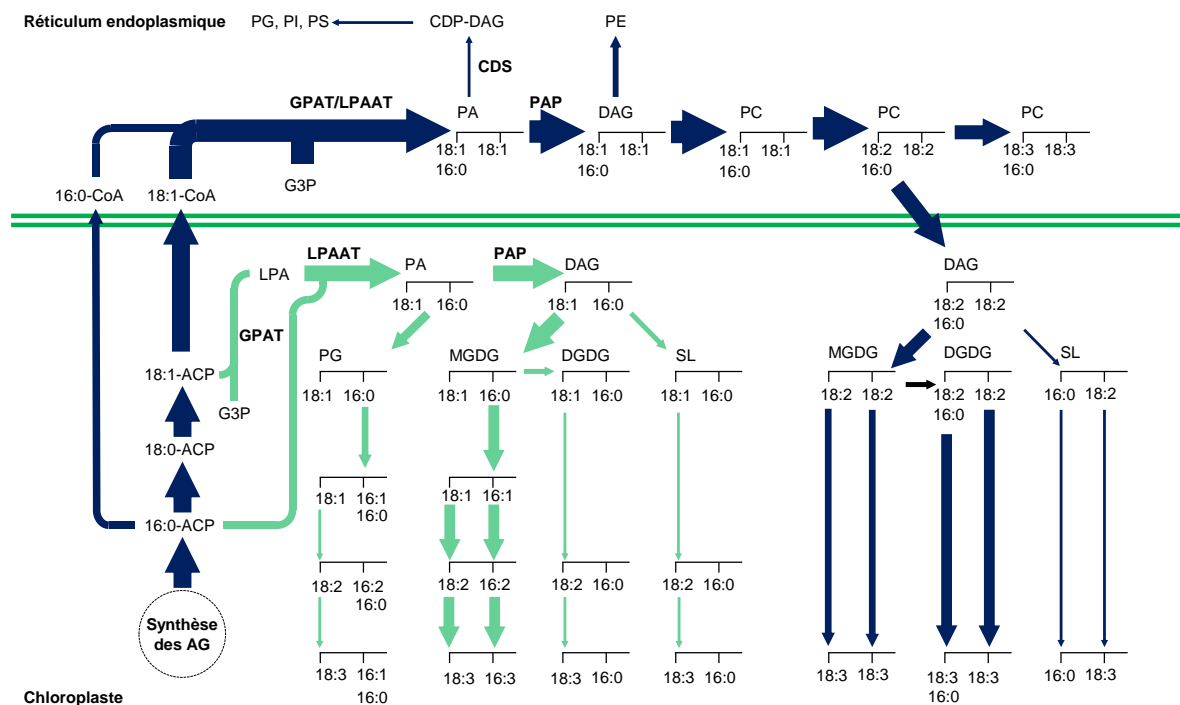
Réticulum endoplasmique

PG, PI, PS

CDP-DAG

CDS

PE

GPAT/LPAAT

PA
18:1 18:1
16:0

PAP

DAG
18:1 18:1
16:0

PC
18:1 18:1
16:0

PC
18:2 18:2
16:0

PC
18:3 18:3
16:0

G3P

16:0-CoA

18:1-CoA

LPA

LPAAT

PA
18:1 16:0

PAP

DAG
18:1 16:0

DAG
18:2 18:2
16:0

GPAT

18:1-ACP

G3P

18:0-ACP

16:0-ACP

Synthèse des AG

PG
18:1 16:0

18:1 16:1
16:0

18:2 16:2
16:0

18:3 16:1
16:0

MGDG
18:1 16:0

18:1 16:1

18:2 16:2

18:3 16:3

DGDG
18:1 16:0

18:2 16:0

18:3 16:0

SL
18:1 16:0

18:2 16:0

18:3 16:0

MGDG
18:2 18:2

18:3 18:3

DGDG
18:2 18:2
16:0

18:3 18:3
16:0

SL
16:0 18:2

16:0 18:3

Chloroplaste